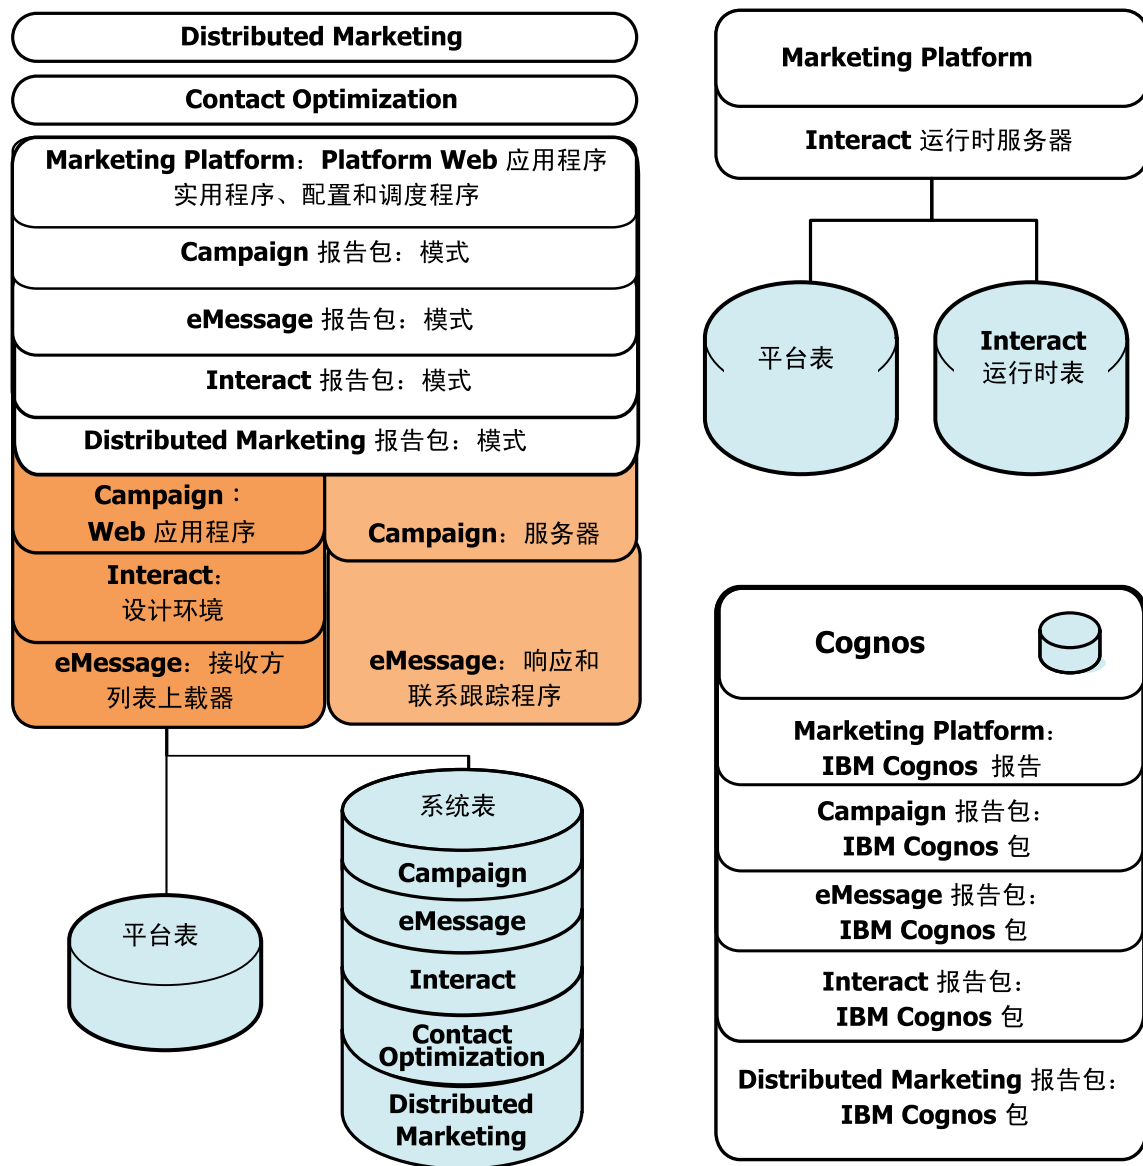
Distributed Marketing

Contact Optimization

Marketing Platform：Platform Web 应用程序 实用程序、配置和调度程序

Campaign 报告包：模式

eMessage 报告包：模式

Interact 报告包：模式

Distributed Marketing 报告包：模式

Campaign：Web 应用程序

Campaign：服务器

Interact：设计环境

eMessage：接收方列表上载器

eMessage：响应和联系跟踪程序

平台表

系统表

Campaign

eMessage

Interact

Contact Optimization

Distributed Marketing

Marketing Platform

Interact 运行时服务器

平台表

Interact 运行时表

Cognos

Marketing Platform：IBM Cognos 报告

Campaign 报告包：IBM Cognos 包

eMessage 报告包：IBM Cognos 包

Interact 报告包：IBM Cognos 包

Distributed Marketing 报告包：IBM Cognos 包